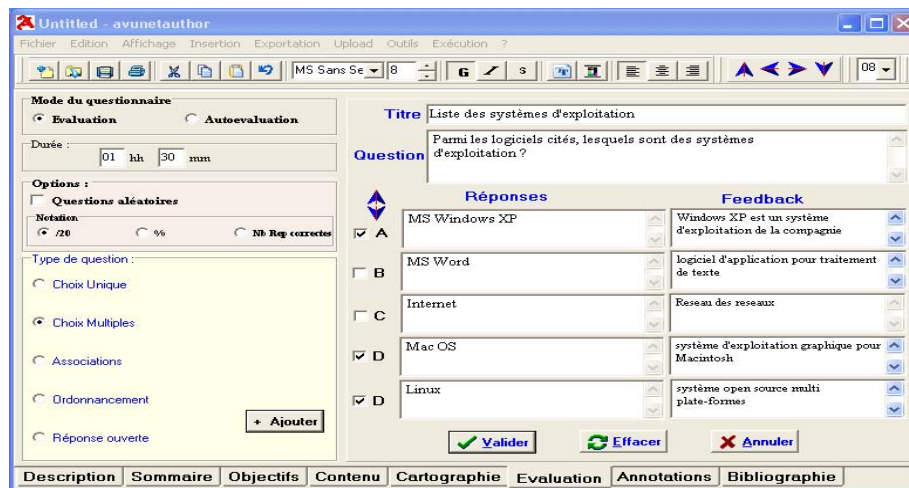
Untitled - avunetauthor

Fichier Edition Affichage Insertion Exportation Upload Outils Exécution ?

MS Sans Se 8 G I s 08

Mode du questionnaire
Evaluation
Autoevaluation

Durée :
01 hh 30 mm

Options :
Questions aléatoires
Notation
/20
%
Nb Rep correctes

Type de question :
Choix Unique
Choix Multiples
Associations
Ordonnancement
Réponse ouverte

+ Ajouter

Titre Liste des systèmes d'exploitation

Question Parmi les logiciels cités, lesquels sont des systèmes d'exploitation ?

Réponses

Feedback

A MS Windows XP
Windows XP est un système d'exploitation de la compagnie

B MS Word
logiciel d'application pour traitement de texte

C Internet
Reseau des reseaux

D Mac OS
système d'exploitation graphique pour Macintosh

D Linux
système open source multi plate-formes

Valider
Effacer
Annuler

Description Sommaire Objectifs Contenu Cartographie Evaluation Annotations Bibliographie